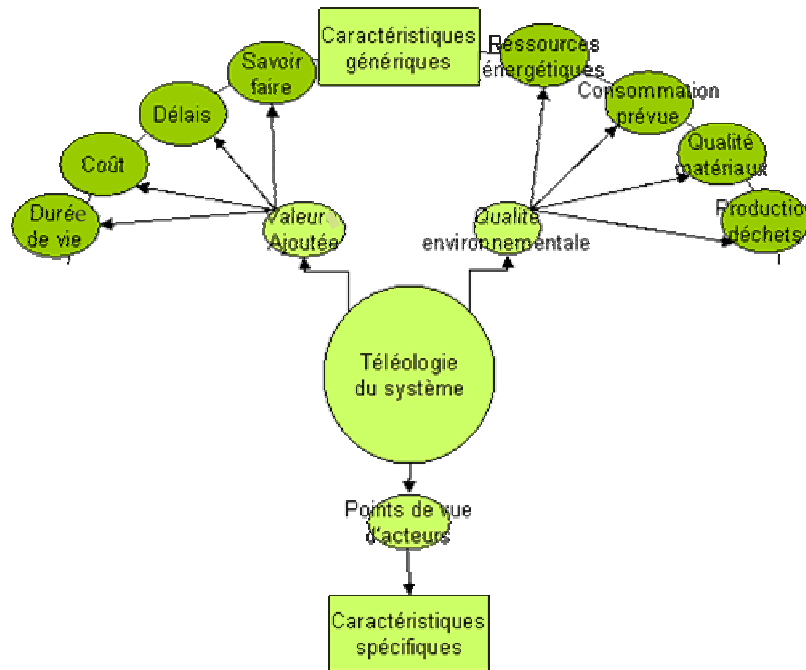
Caractéristiques génériques

Savoir faire

Délais

Coût

Durée de vie

Valeur Ajoutée

Ressources énergétiques

Consommation prévue

Qualité matériaux

Production déchets

Qualité environnementale

Téléologie du système

Points de vue d'acteurs

Caractéristiques spécifiques